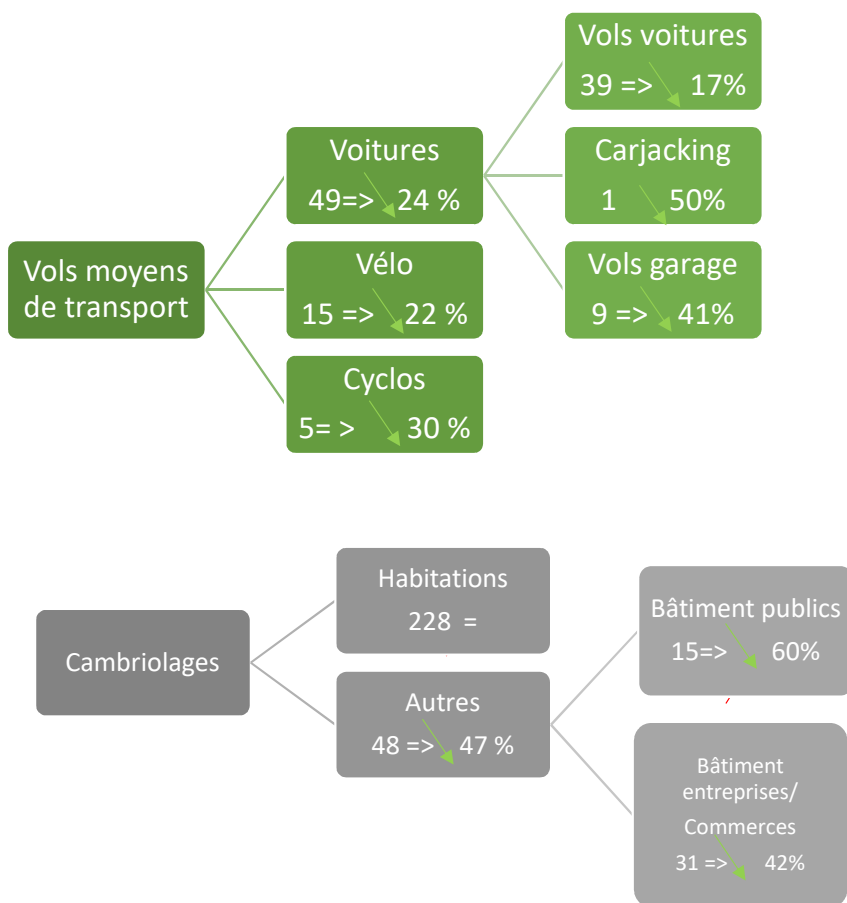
Vols moyens de transport

Voitures
49=> 24 %

Vélo
15 => 22 %

Cyclos
5= > 30 %

Vols voitures
39 => 17%

Carjacking
1 50%

Vols garage
9 => 41%

Cambriolages

Habitations
228 =

Autres
48 => 47 %

Bâtiment publics
15=> 60%

Bâtiment entreprises/ Commerces
31 => 42%